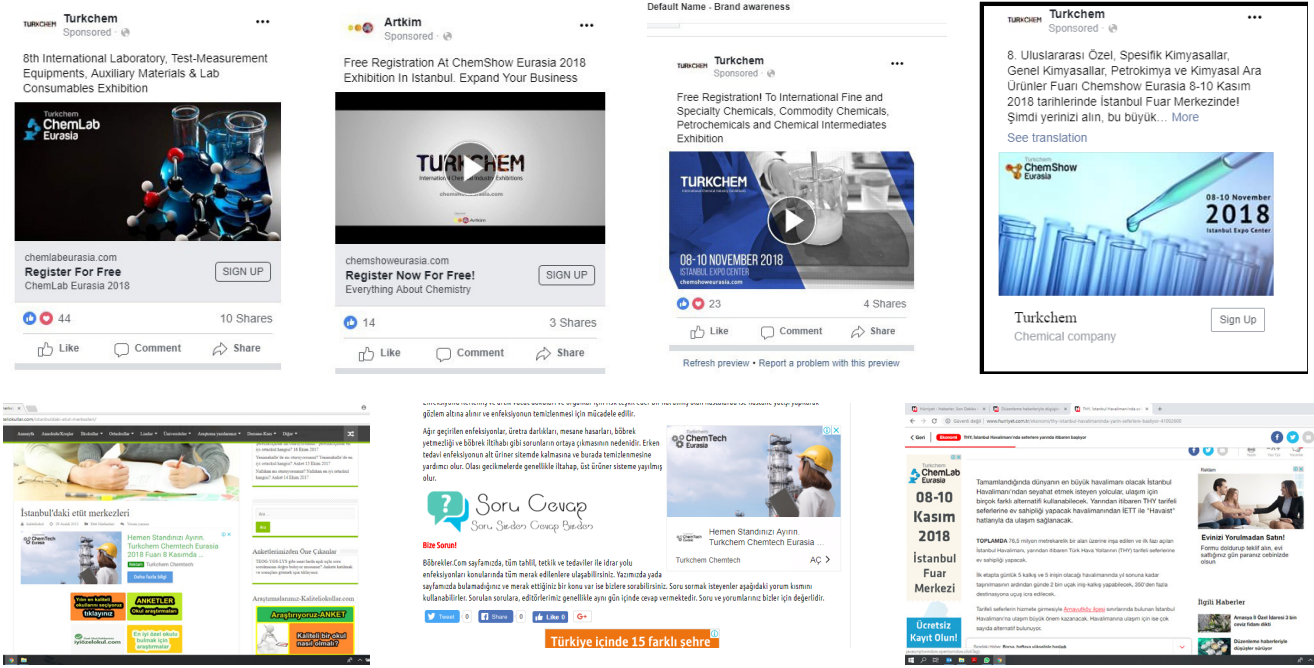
Turkchem
Sponsored

8th International Laboratory, Test-Measurement Equipments, Auxiliary Materials & Lab Consumables Exhibition

Turkchem ChemLab Eurasia

chemlabeurasia.com
Register For Free
ChemLab Eurasia 2018
SIGN UP

44
10 Shares
Like
Comment
Share

Artkim
Sponsored

Free Registration At ChemShow Eurasia 2018 Exhibition In Istanbul. Expand Your Business

TURKCHEM
International Chemical Industry Exhibitions
chemshoweurasia.com
Artkim

chemshoweurasia.com
Register Now For Free!
Everything About Chemistry
SIGN UP

14
3 Shares
Like
Comment
Share

Default Name - Brand awareness

Turkchem
Sponsored

Free Registration! To International Fine and Specialty Chemicals, Commodity Chemicals, Petrochemicals and Chemical Intermediates Exhibition

TURKCHEM
08-10 NOVEMBER 2018
ISTANBUL EXPO CENTER
chemshoweurasia.com

23
4 Shares
Like
Comment
Share

Refresh preview • Report a problem with this preview

Turkchem
Sponsored

8. Uluslararası Özel, Spesifik Kimyasallar, Genel Kimyasallar, Petrokimya ve Kimyasal Ara Ürünler Fuarı Chemshow Eurasia 8-10 Kasım 2018 tarihlerinde İstanbul Fuar Merkezinde! Şimdi yerinizi alın, bu büyük... More
See translation

Turkchem ChemShow Eurasia
08-10 November
2018
Istanbul Expo Center

Turkchem
Chemical company
Sign Up

İstanbul'daki etüt merkezleri

Turkchem ChemTech Eurasia
Hemen Standınızı Ayırın. Turkchem Chemtech Eurasia 2018 Fuarı 8 Kasımda ...
Turkchem Chemtech

ANKETLER
Araştırıyoruz-ANKET

Ağır geçirilen enfeksiyonlar, üretra darlıkları, mesane hasarları, böbrek yetmezliği ve böbrek iltihabı gibi sorunların ortaya çıkmasının nedenidir.

Turkchem ChemTech Eurasia

Soru Cevap
Soru Sor Cevap Bulun

Hemen Standınızı Ayırın. Turkchem Chemtech Eurasia ...
Turkchem Chemtech
AÇ

Bize Sorun!

Türkiye içinde 15 farklı şehre

Turkchem ChemLab Eurasia
08-10 Kasım 2018
İstanbul Fuar Merkezi
Ücretsiz Kayıt Olun!

Tamamlandığında dünyanın en büyük havalimanı olacak İstanbul Havalimanı'ndan seyahat etmek isteyen yolcular, ulaşım için birçok farklı alternatifi kullanabilecek.

Evinizi Yorulmadan Satın!
İlgili Haberler